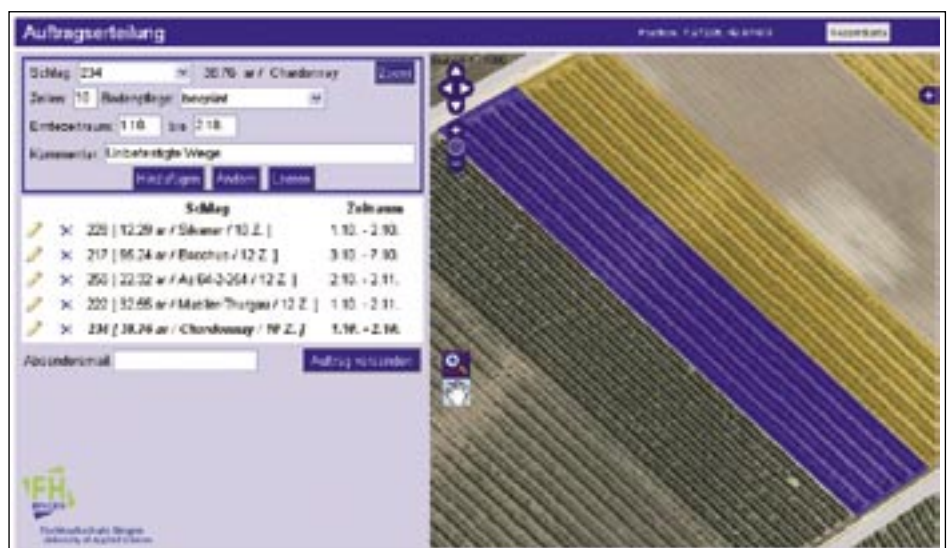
Auftragserteilung

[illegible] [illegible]

Schlag 234 38.70 ar / Chardonnay Zoom

Zeilen 10 Bodenpflege begrünt

Erntezeitraum 1.10. bis 2.10.

Kommentar Unbefestigte Wege

Hinzufügen Ändern Löschen

| | | Schlag | Zeitraum |
|---|---|---|---|
| | × | 220 [ 12.29 ar / Silvaner / 10 Z. ] | 1.10. - 2.10. |
| | × | 217 [ 56.24 ar / Bacchus / 12 Z. ] | 3.10. - 7.10. |
| | × | 250 [ 22.32 ar / Ar 64-2-264 / 12 Z. ] | 2.10. - 2.11. |
| | × | 222 [ 32.66 ar / Müller-Thurgau / 12 Z. ] | 1.10. - 2.11. |
| | × | 234 [ 38.70 ar / Chardonnay / 10 Z. ] | 1.10. - 2.10. |

Absendermail

Auftrag versenden

FH

Fachhochschule Bingen
University of Applied Sciences